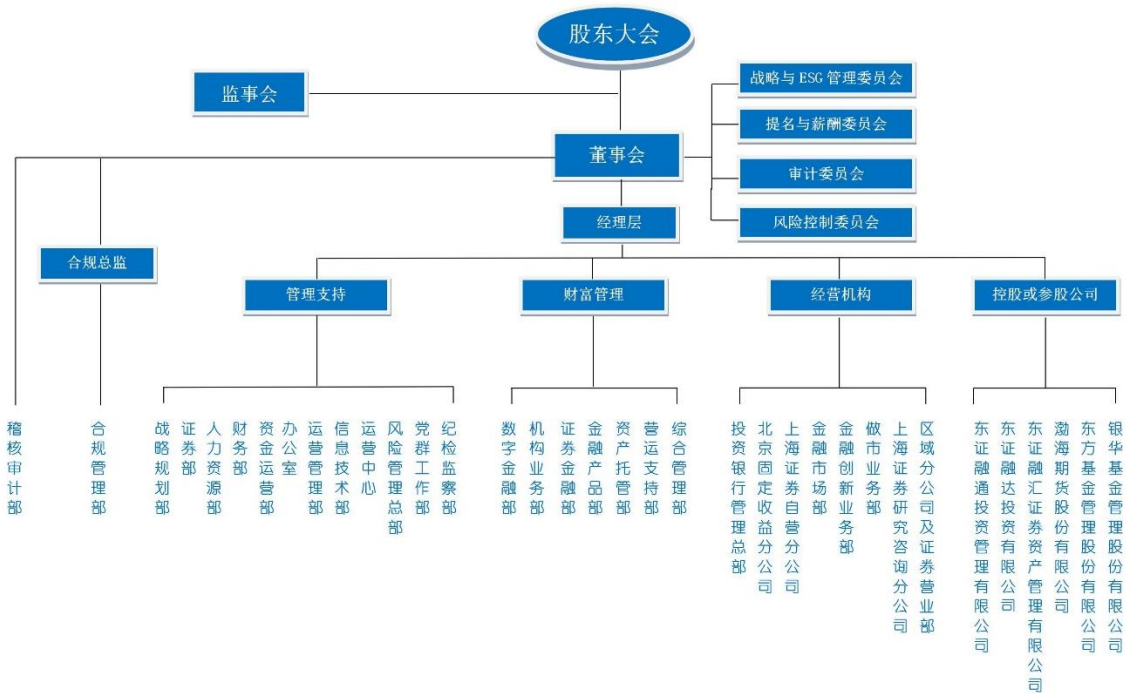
股东大会

监事会

战略与ESG管理委员会

提名与薪酬委员会

审计委员会

风险控制委员会

董事会

经理层

合规总监

管理支持

财富管理

经营机构

控股或参股公司

稽核审计部

合规管理部

战略规划部

证券部

人力资源部

财务部

资金运营部

办公室

运营管理部

信息技术部

运营中心

风险管理总部

党群工作部

纪检监察部

数字金融部

机构业务部

证券金融部

金融产品部

资产托管部

营运支持部

综合管理部

投资银行管理总部

北京固定收益分公司

上海证券自营分公司

金融市场部

金融创新业务部

做市业务部

上海证券研究咨询分公司

区域分公司及证券营业部

东证融通投资管理有限公司

东证融达投资有限公司

东证融汇证券资产管理有限公司

渤海期货股份有限公司

东方基金管理股份有限公司

银华基金管理股份有限公司